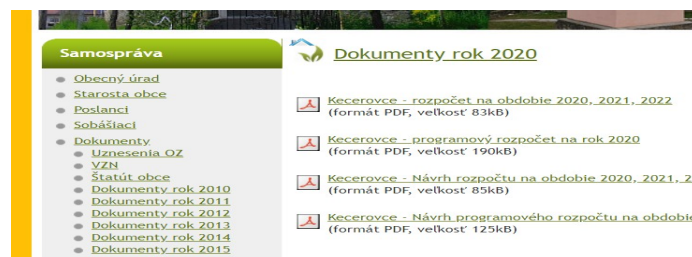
Samospráva

Obecný úrad
Starosta obce
Poslanci
Sobášiaci
Dokumenty
Uznesenia OZ
VZN
Štatút obce
Dokumenty rok 2010
Dokumenty rok 2011
Dokumenty rok 2012
Dokumenty rok 2013
Dokumenty rok 2014
Dokumenty rok 2015

Dokumenty rok 2020

Kecerovce - rozpočet na obdobie 2020, 2021, 2022
(formát PDF, veľkosť 83kB)

Kecerovce - programový rozpočet na rok 2020
(formát PDF, veľkosť 190kB)

Kecerovce - Návrh rozpočtu na obdobie 2020, 2021, 2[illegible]
(formát PDF, veľkosť 85kB)

Kecerovce - Návrh programového rozpočtu na obdobi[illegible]
(formát PDF, veľkosť 125kB)